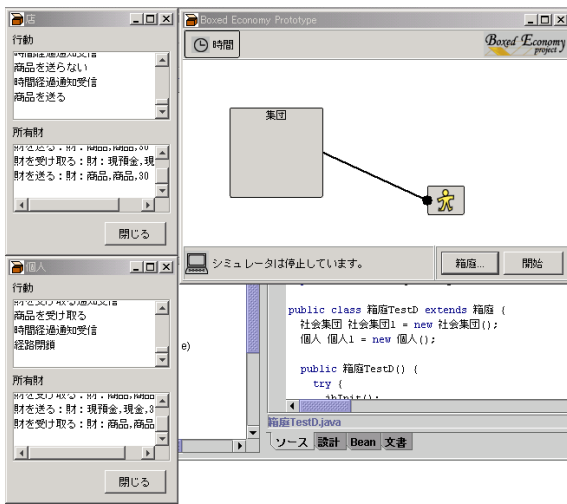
店

行動

時間経過通知受信

商品を送らない

時間経過通知受信

商品を送る

所有財

財を送る：財：商品,商品,30

財を受け取る：財：現預金,現

財を送る：財：商品,商品,30

閉じる

個人

行動

財を受け取る通知受信

商品を受け取る

時間経過通知受信

経路開拓

所有財

財を受け取る：財：商品,商品

財を送る：財：現預金,現預金,3

財を受け取る：財：商品,商品

閉じる

Boxed Economy Prototype

時間

Boxed Economy project

集団

シミュレータは停止しています。

箱庭...

開始

e)

public class 箱庭TestD extends 箱庭 {
  社会集団 社会集団1 = new 社会集団();
  個人 個人1 = new 個人();

  public 箱庭TestD() {
    try {
      jbInit();

箱庭TestD.java

ソース 設計 Bean 文書